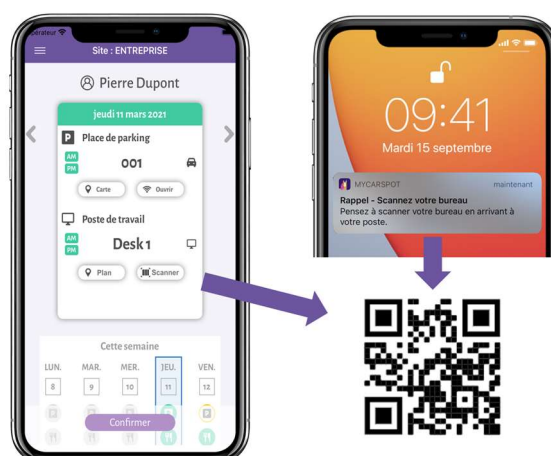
pérateur

Site : ENTREPRISE

Pierre Dupont

jeudi 11 mars 2021

P Place de parking

AM
PM

001

Carte

Ouvrir

Poste de travail

AM
PM

Desk 1

Plan

Scanner

Cette semaine

LUN.
8

MAR.
9

MER.
10

JEU.
11

VEN.
12

Confirmer

09:41

Mardi 15 septembre

MYCARSPOT

maintenant

Rappel - Scannez votre bureau

Pensez à scanner votre bureau en arrivant à votre poste.